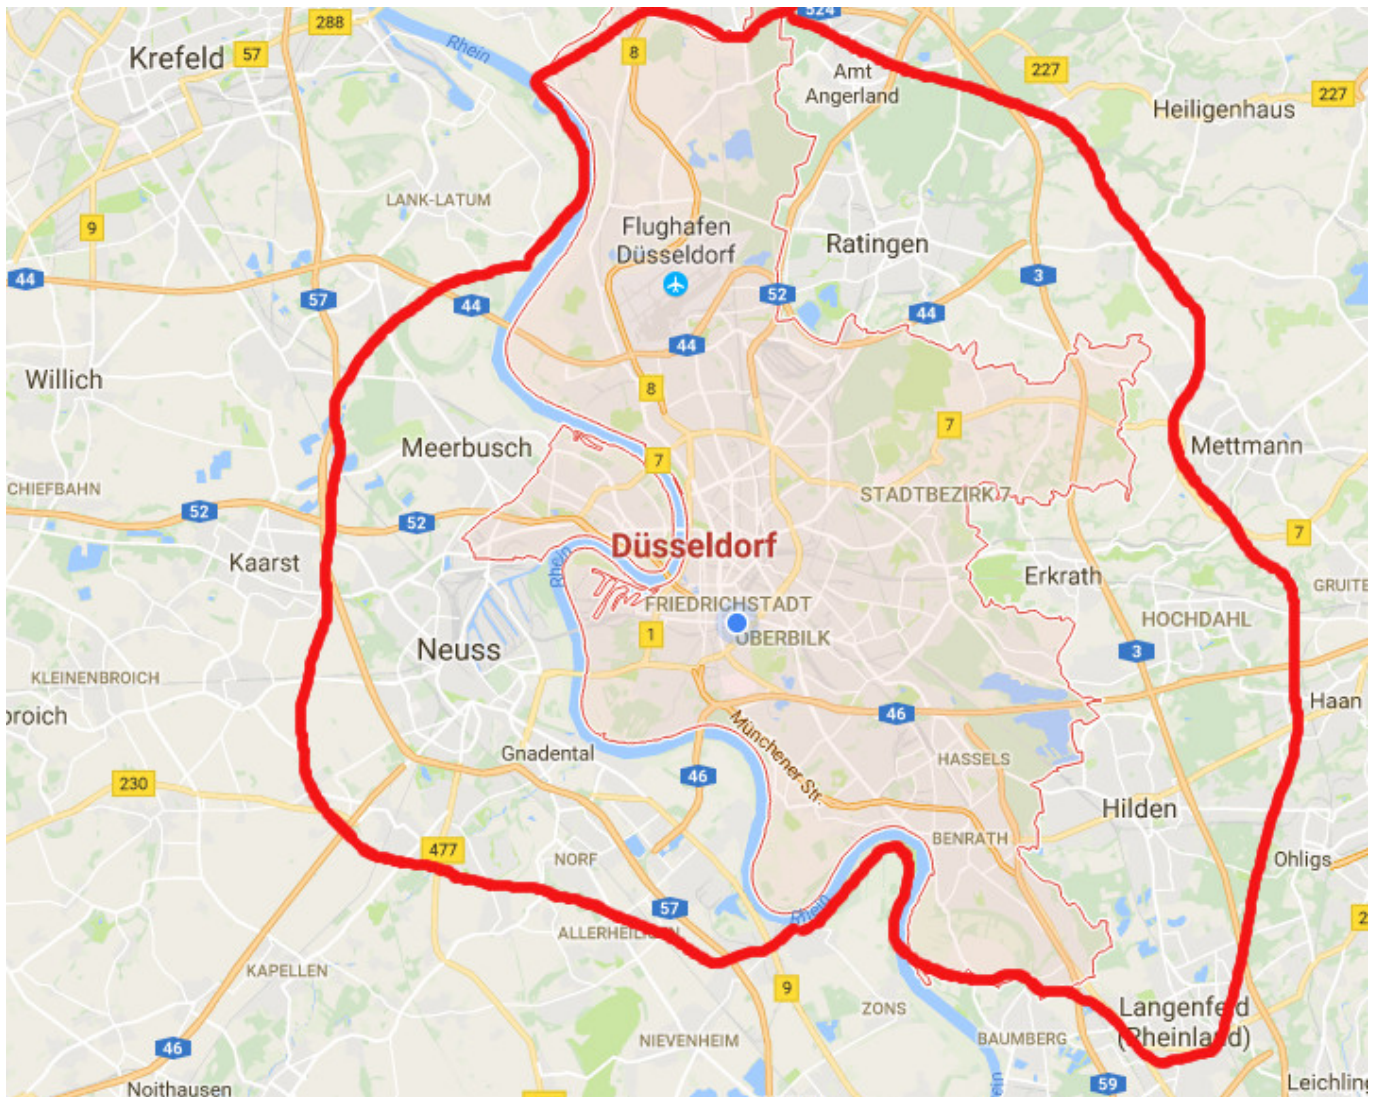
288
Krefeld 57
Rhein
8
324
Amt Angerland
227
Heiligenhaus
227
LANK-LATUM
9
Flughafen Düsseldorf
Ratingen
44
57
44
52
3
44
44
Willich
8
7
Mettmann
Meerbusch
7
STADTBEZIRK 7
CHIEFBAHN
52
52
Düsseldorf
7
Kaarst
Rhein
Erkrath
GRUITE
FRIEDRICHSTADT
HOCHDAHL
1
OBERBILK
Neuss
3
KLEINENBROICH
roich
Haan
46
Münchener Str.
Gnadental
HASSELS
230
46
Hilden
BENRATH
477
NORF
Ohligs
57
Rhein
ALLERHEIL
KAPELLEN
9
ZONS
Langenfeld (Rheinland)
NIEVENHEIM
BAUMBERG
46
59
Noithausen
Leichling